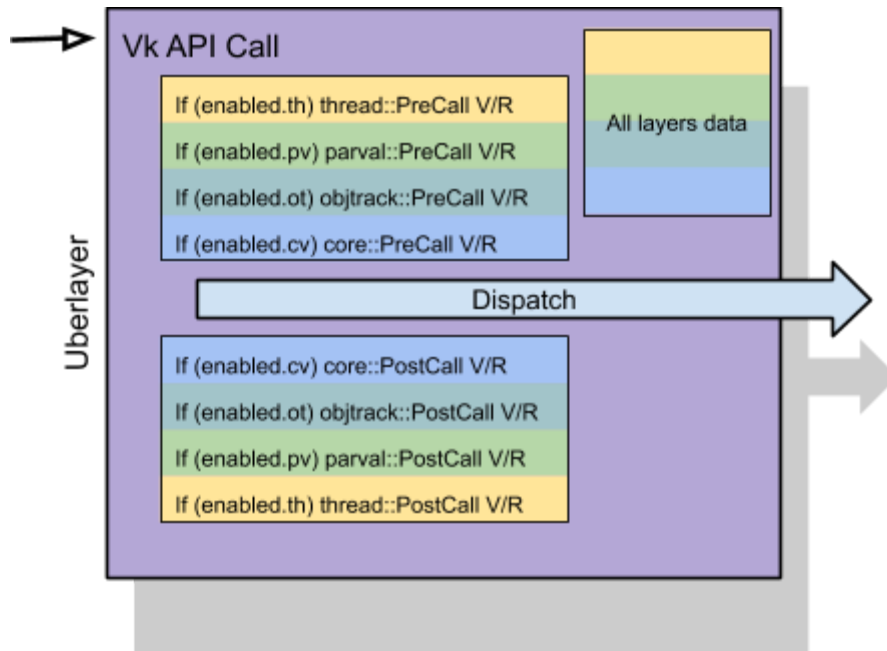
Vk API Call

If (enabled.th) thread::PreCall V/R
If (enabled.pv) parval::PreCall V/R
If (enabled.ot) objtrack::PreCall V/R
If (enabled.cv) core::PreCall V/R

All layers data

Uberlayer

Dispatch

If (enabled.cv) core::PostCall V/R
If (enabled.ot) objtrack::PostCall V/R
If (enabled.pv) parval::PostCall V/R
If (enabled.th) thread::PostCall V/R